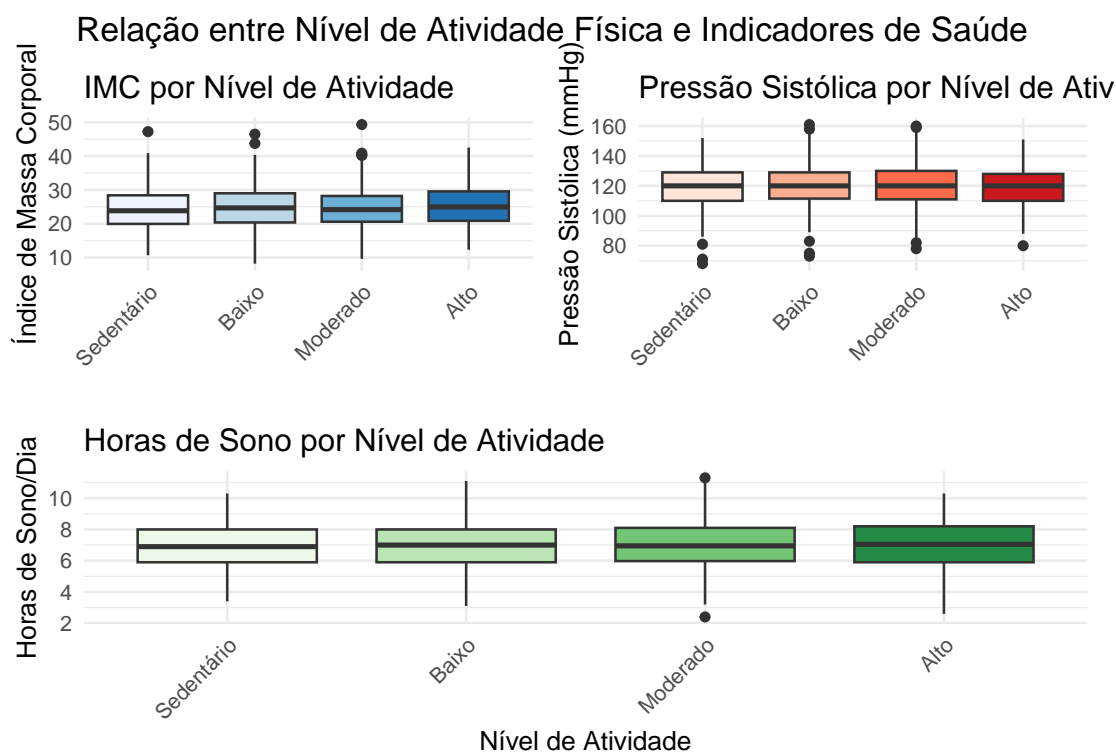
Relação entre Nível de Atividade Física e Indicadores de Saúde

IMC por Nível de Atividade

Índice de Massa Corporal

50
40
30
20
10

Sedentário
Baixo
Moderado
Alto

Pressão Sistólica por Nível de Ativ

Pressão Sistólica (mmHg)

160
140
120
100
80

Sedentário
Baixo
Moderado
Alto

Horas de Sono por Nível de Atividade

Horas de Sono/Dia

10
8
6
4
2

Sedentário
Baixo
Moderado
Alto

Nível de Atividade